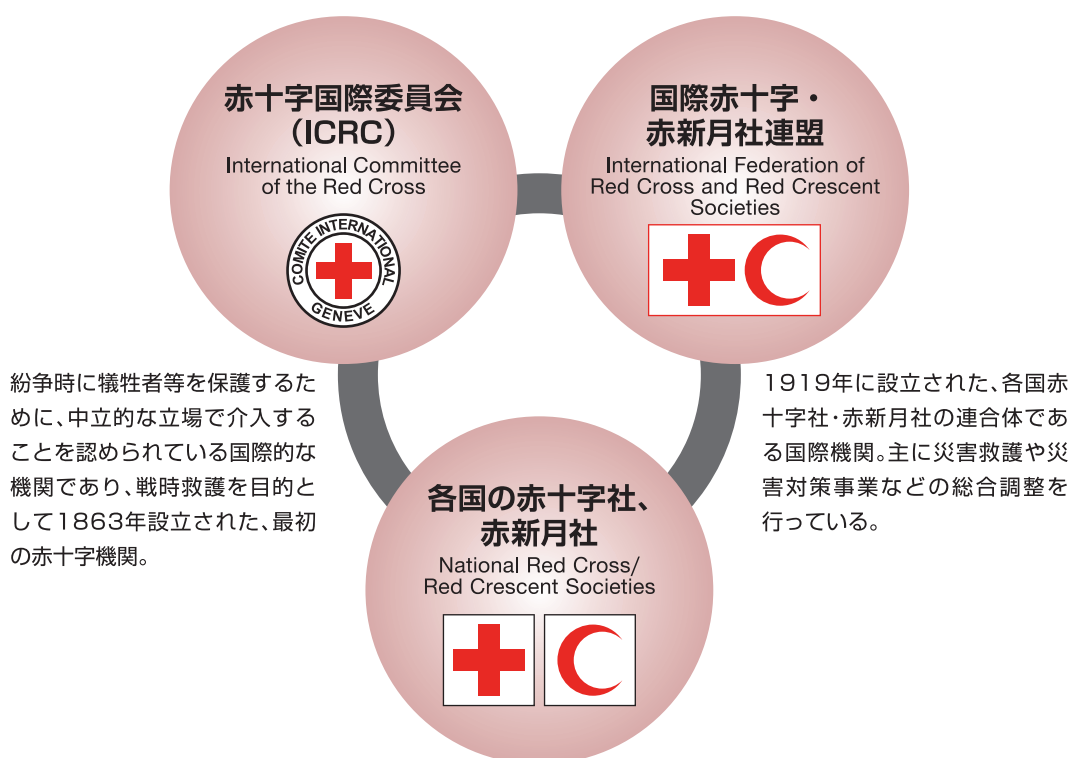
赤十字国際委員会
（ICRC）
International Committee of the Red Cross

COMITE INTERNATIONAL GENEVE

国際赤十字・赤新月社連盟
International Federation of Red Cross and Red Crescent Societies

紛争時に犠牲者等を保護するために、中立的な立場で介入することを認められている国際的な機関であり、戦時救護を目的として1863年設立された、最初の赤十字機関。

1919年に設立された、各国赤十字社・赤新月社の連合体である国際機関。主に災害救護や災害対策事業などの総合調整を行っている。

各国の赤十字社、赤新月社
National Red Cross/ Red Crescent Societies